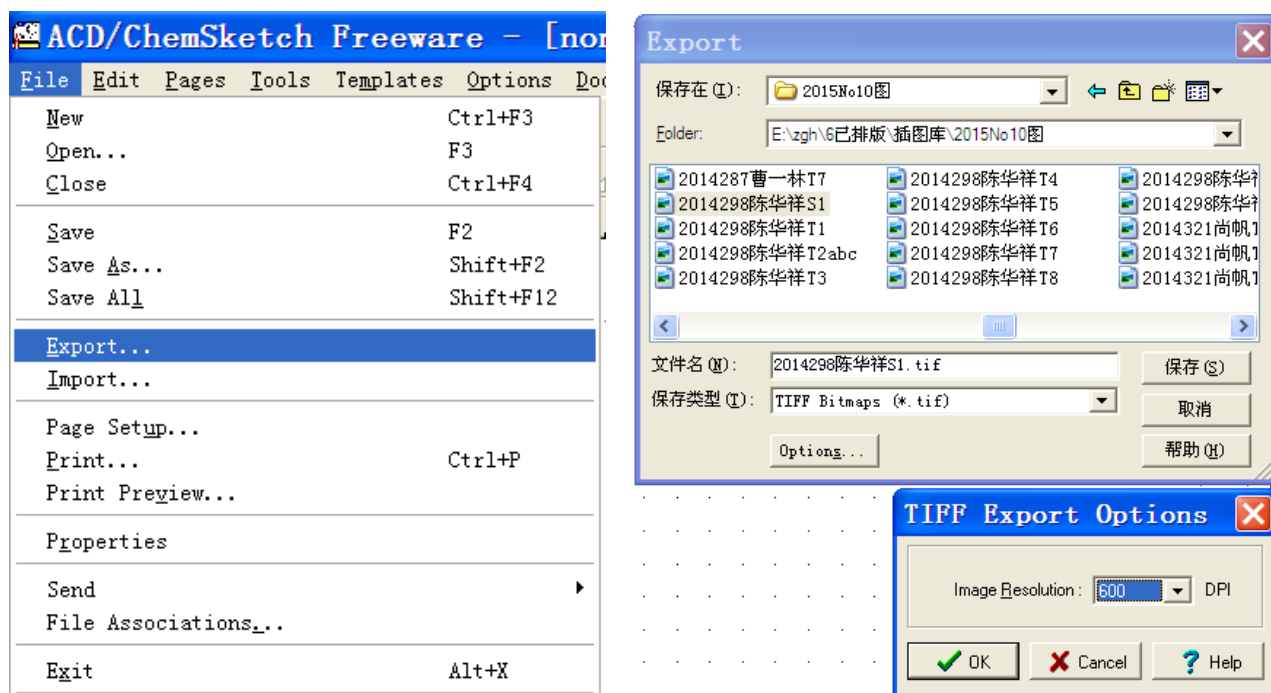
ACD/ChemSketch Freeware - [no

File Edit Pages Tools Templates Options Do

New Ctrl+F3
Open... F3
Close Ctrl+F4
Save F2
Save As... Shift+F2
Save All Shift+F12
Export...
Import...
Page Setup...
Print... Ctrl+P
Print Preview...
Properties
Send
File Associations...
Exit Alt+X

Export

保存在(I): 2015No10图

Folder: E:\zgh\6已排版\插图库\2015No10图

2014287曹一林T7
2014298陈华祥S1
2014298陈华祥T1
2014298陈华祥T2abc
2014298陈华祥T3
2014298陈华祥T4
2014298陈华祥T5
2014298陈华祥T6
2014298陈华祥T7
2014298陈华祥T8
2014298陈华
2014298陈华
2014321尚帆
2014321尚帆
2014321尚帆

文件名(N): 2014298陈华祥S1.tif
保存类型(T): TIFF Bitmaps (*.tif)
保存(S)
取消
帮助(H)
Options...

TIFF Export Options

Image Resolution : 600 DPI

OK
Cancel
Help